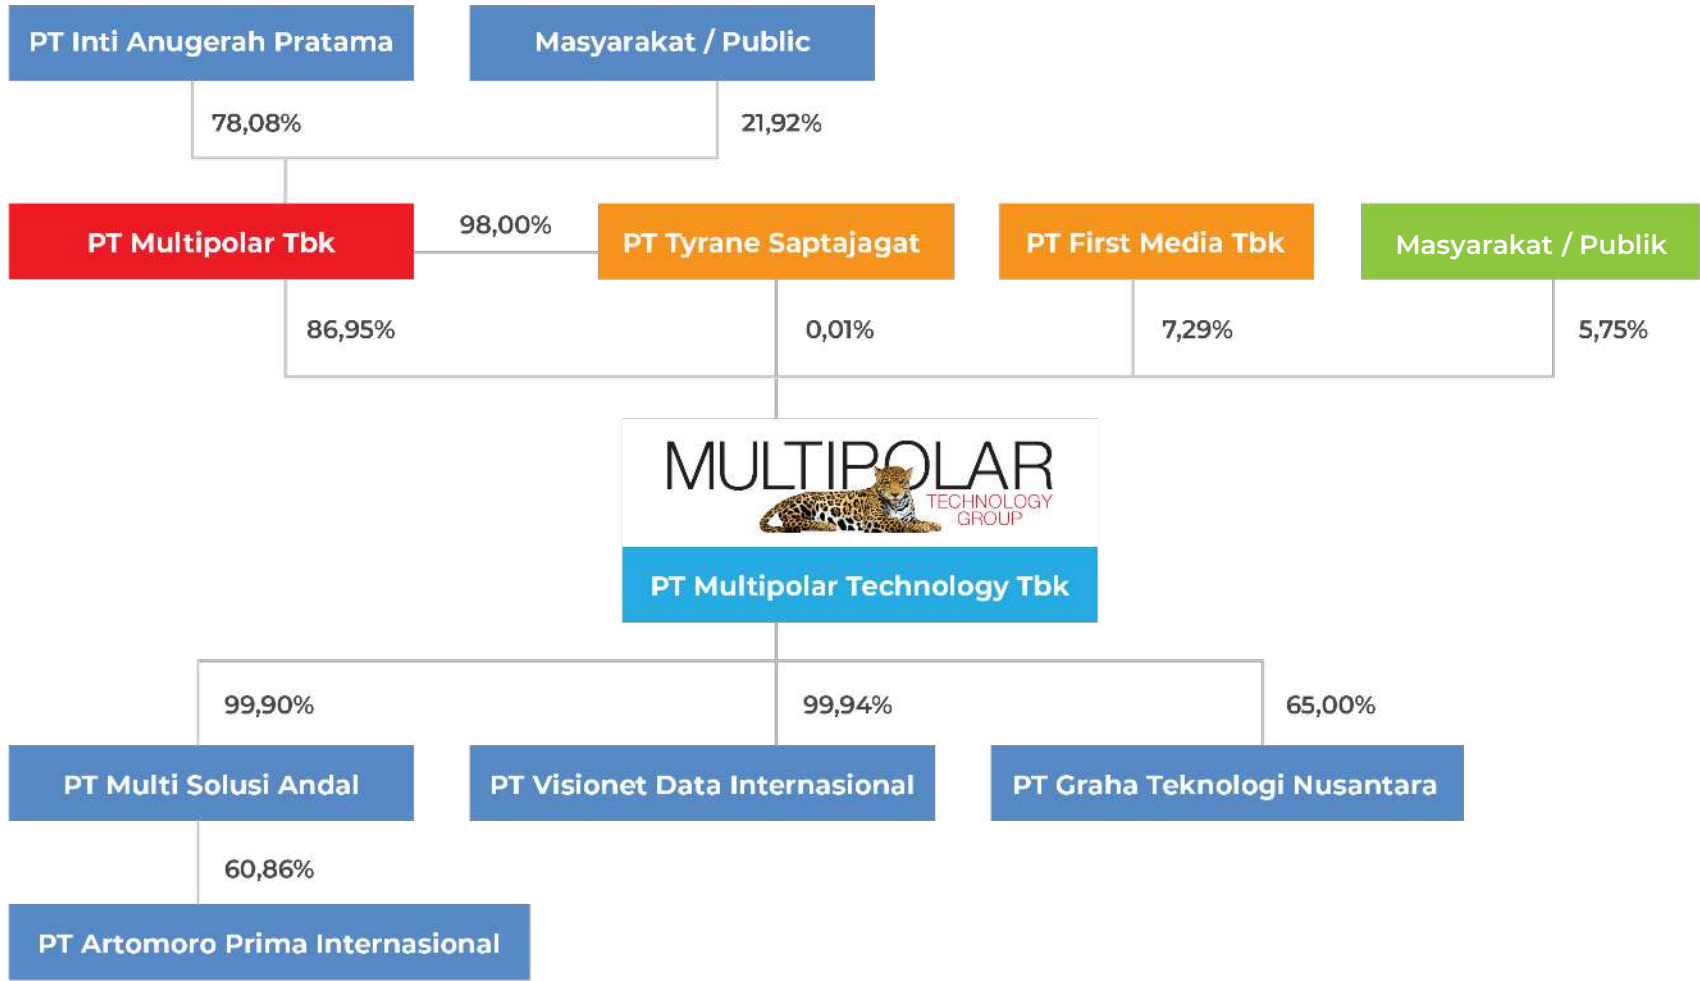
PT Inti Anugerah Pratama

Masyarakat / Public

78,08%

21,92%

PT Multipolar Tbk

98,00%

PT Tyrane Saptajagat

PT First Media Tbk

Masyarakat / Publik

86,95%

0,01%

7,29%

5,75%

MULTIPOLAR TECHNOLOGY GROUP

PT Multipolar Technology Tbk

99,90%

99,94%

65,00%

PT Multi Solusi Andal

PT Visionet Data Internasional

PT Graha Teknologi Nusantara

60,86%

PT Artomoro Prima Internasional